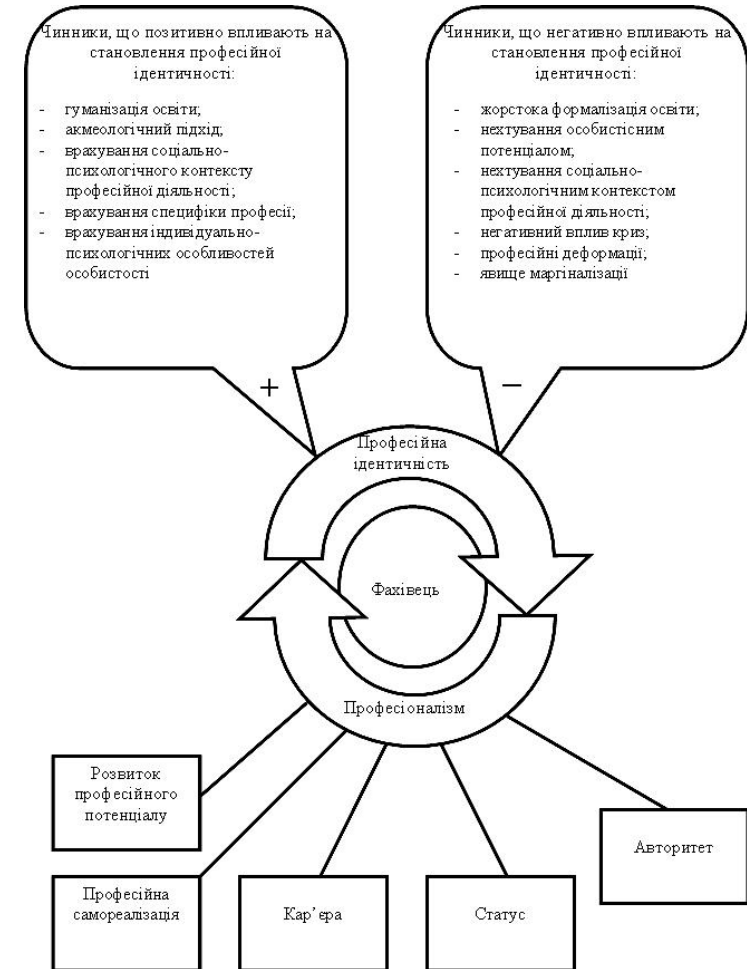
Чинники, що позитивно впливають на становлення професійної ідентичності:

- гуманізація освіти;
- акмеологічний підхід;
- врахування соціально-психологічного контексту професійної діяльності;
- врахування специфіки професії;
- врахування індивідуально-психологічних особливостей особистості

Чинники, що негативно впливають на становлення професійної ідентичності:

- жорстока формалізація освіти;
- нехтування особистісним потенціалом;
- нехтування соціально-психологічним контекстом професійної діяльності;
- негативний вплив криз;
- професійні деформації;
- явище маргіналізації

+

–

Професійна ідентичність

Фахівець

Професіоналізм

Розвиток професійного потенціалу

Професійна самореалізація

Кар'єра

Статус

Авторитет